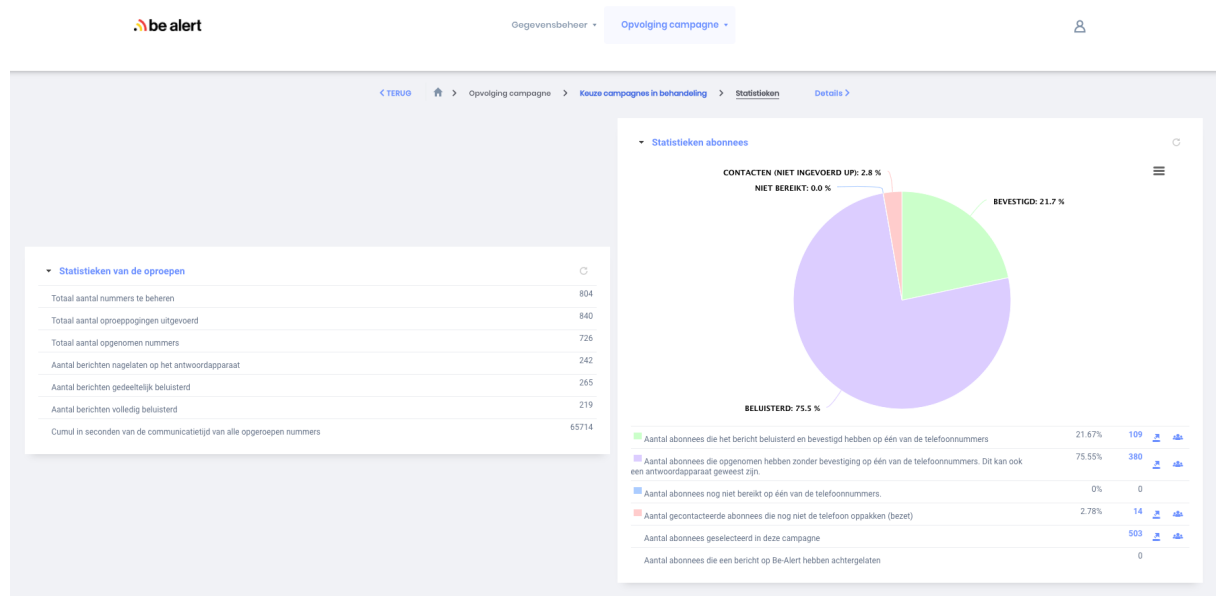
be alert

Gegevensbeheer ▾ Opvolging campagne ▾

< TERUG > Opvolging campagne > Keuze campagnes in behandeling > Statistieken Details >

Statistieken van de oproepen

| | |
|---|---|
| Totaal aantal nummers te beheren | 804 |
| Totaal aantal oproeppogingen uitgevoerd | 840 |
| Totaal aantal opgenomen nummers | 726 |
| Aantal berichten nagelaten op het antwoordapparaat | 242 |
| Aantal berichten gedeeltelijk beluisterd | 265 |
| Aantal berichten volledig beluisterd | 219 |
| Cumul in seconden van de communicatietijd van alle opgeroepen nummers | 65714 |

Statistieken abonnees

CONTACTEN (NIET INGEVOERD UP): 2.8 %
NIET BEREIKT: 0.0 %
BEVESTIGD: 21.7 %
BELUISTERD: 75.5 %

| | | |
|---|---|---|
| Aantal abonnees die het bericht beluisterd en bevestigd hebben op één van de telefoonnummers | 21.67% | 109 |
| Aantal abonnees die opgenomen hebben zonder bevestiging op één van de telefoonnummers. Dit kan ook een antwoordapparaat geweest zijn. | 75.55% | 380 |
| Aantal abonnees nog niet bereikt op één van de telefoonnummers. | 0% | 0 |
| Aantal gecontacteerde abonnees die nog niet de telefoon oppakken (bezet) | 2.78% | 14 |
| Aantal abonnees geselecteerd in deze campagne | | 503 |
| Aantal abonnees die een bericht op Be-Alert hebben achtergelaten | | 0 |